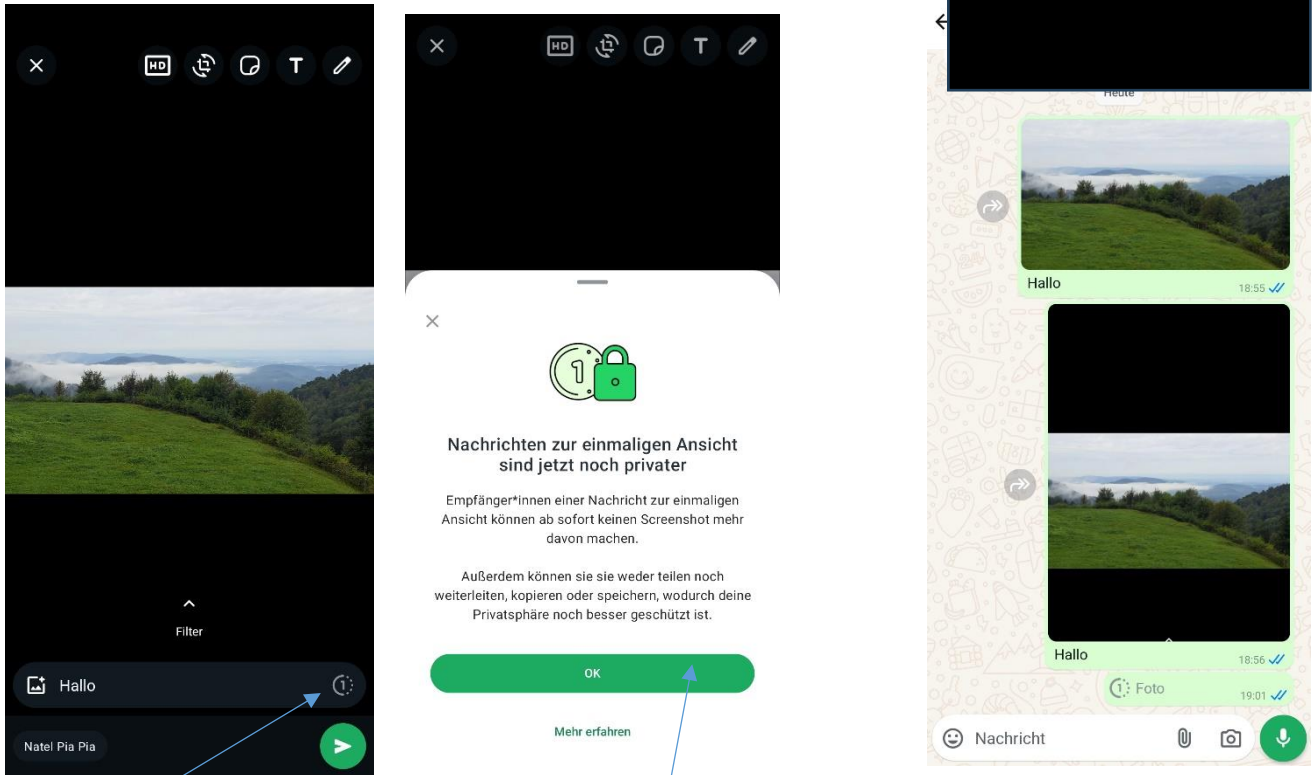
HD

Filter

Hallo

Natel Pia Pia

HD

Nachrichten zur einmaligen Ansicht sind jetzt noch privater

Empfänger*innen einer Nachricht zur einmaligen Ansicht können ab sofort keinen Screenshot mehr davon machen.

Außerdem können sie sie weder teilen noch weiterleiten, kopieren oder speichern, wodurch deine Privatsphäre noch besser geschützt ist.

OK

Mehr erfahren

Heute

Hallo 18:55

Hallo 18:56

Foto 19:01

Nachricht